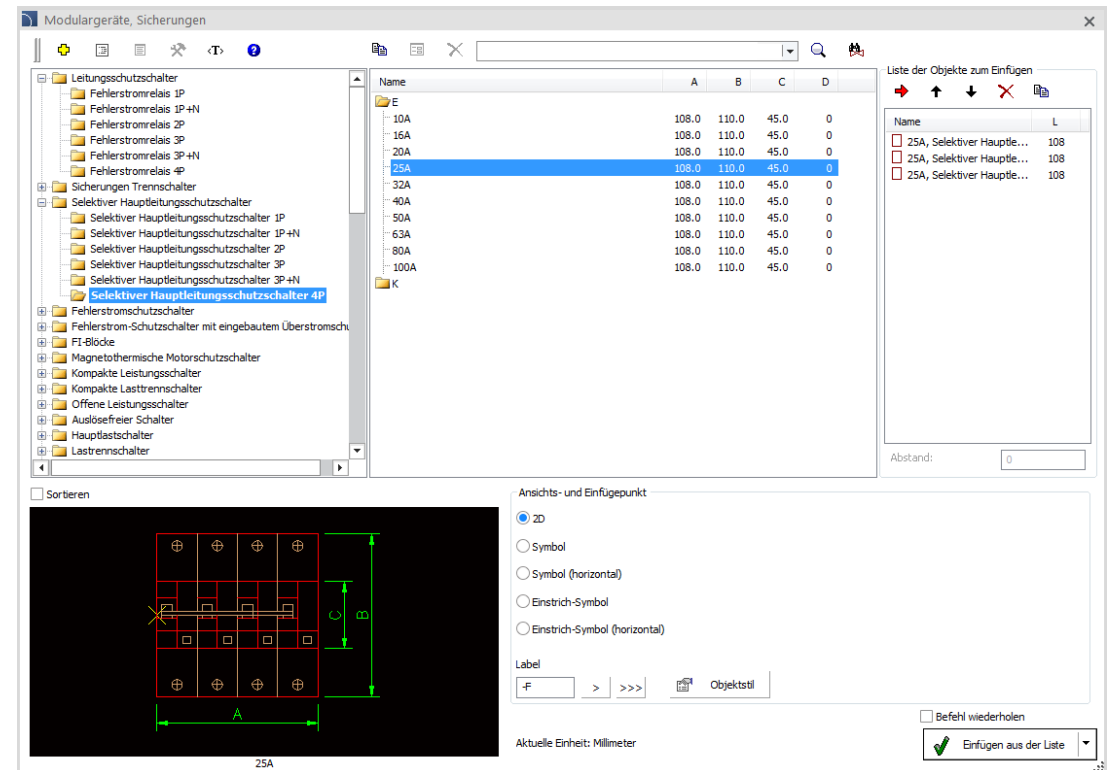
Modulargeräte, Sicherungen

‹T›

Leitungsschutzschalter
Fehlerstromrelais 1P
Fehlerstromrelais 1P+N
Fehlerstromrelais 2P
Fehlerstromrelais 3P
Fehlerstromrelais 3P+N
Fehlerstromrelais 4P
Sicherungen Trennschalter
Selektiver Hauptleitungsschutzschalter
Selektiver Hauptleitungsschutzschalter 1P
Selektiver Hauptleitungsschutzschalter 1P+N
Selektiver Hauptleitungsschutzschalter 2P
Selektiver Hauptleitungsschutzschalter 3P
Selektiver Hauptleitungsschutzschalter 3P+N
Selektiver Hauptleitungsschutzschalter 4P
Fehlerstromschutzschalter
Fehlerstrom-Schutzschalter mit eingebautem Überstromschu
FI-Blöcke
Magnetothermische Motorschutzschalter
Kompakte Leistungsschalter
Kompakte Lasttrennschalter
Offene Leistungsschalter
Auslösefreier Schalter
Hauptlastschalter
Lastrennschalter

| Name | A | B | C | D |
|---|---|---|---|---|
| E | | | | |
| 10A | 108.0 | 110.0 | 45.0 | 0 |
| 16A | 108.0 | 110.0 | 45.0 | 0 |
| 20A | 108.0 | 110.0 | 45.0 | 0 |
| 25A | 108.0 | 110.0 | 45.0 | 0 |
| 32A | 108.0 | 110.0 | 45.0 | 0 |
| 40A | 108.0 | 110.0 | 45.0 | 0 |
| 50A | 108.0 | 110.0 | 45.0 | 0 |
| 63A | 108.0 | 110.0 | 45.0 | 0 |
| 80A | 108.0 | 110.0 | 45.0 | 0 |
| 100A | 108.0 | 110.0 | 45.0 | 0 |
| K | | | | |

Liste der Objekte zum Einfügen

| Name | L |
|---|---|
| 25A, Selektiver Hauptle... | 108 |
| 25A, Selektiver Hauptle... | 108 |
| 25A, Selektiver Hauptle... | 108 |

Abstand: 0

Sortieren

C
B
A
25A

Ansichts- und Einfügepunkt
2D
Symbol
Symbol (horizontal)
Einstrich-Symbol
Einstrich-Symbol (horizontal)

Label
-F
>
>>>
Objektstil

Befehl wiederholen
Aktuelle Einheit: Millimeter
Einfügen aus der Liste